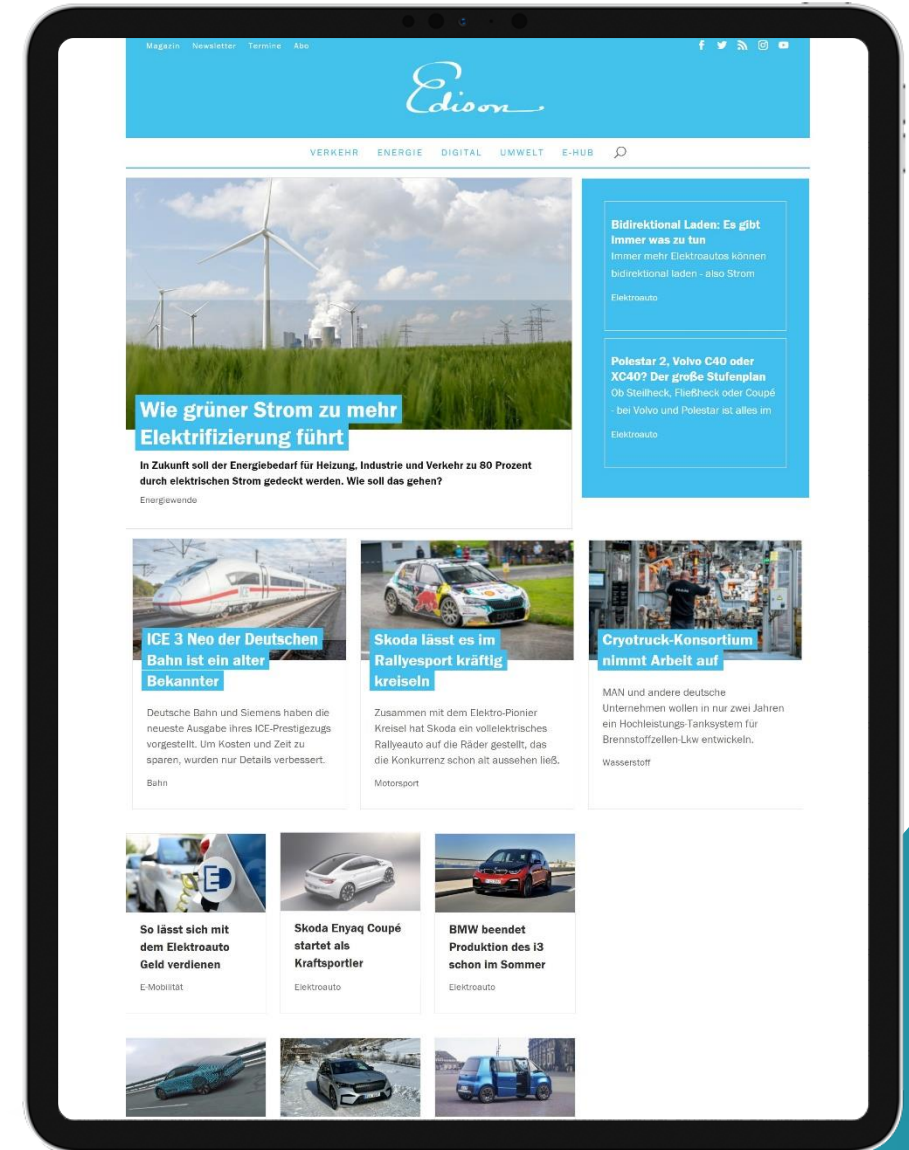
Magazin Newsletter Termine Abo

Edison

VERKEHR ENERGIE DIGITAL UMWELT E-HUB

Wie grüner Strom zu mehr Elektrifizierung führt

In Zukunft soll der Energiebedarf für Heizung, Industrie und Verkehr zu 80 Prozent durch elektrischen Strom gedeckt werden. Wie soll das gehen?

Energiewende

Bidirektional Laden: Es gibt immer was zu tun

Immer mehr Elektroautos können bidirektional laden - also Strom

Elektroauto

Polestar 2, Volvo C40 oder XC40? Der große Stufenplan

Ob Steilheck, Fließheck oder Coupé - bei Volvo und Polestar ist alles im

Elektroauto

ICE 3 Neo der Deutschen Bahn ist ein alter Bekannter

Deutsche Bahn und Siemens haben die neueste Ausgabe ihres ICE-Prestigezugs vorgestellt. Um Kosten und Zeit zu sparen, wurden nur Details verbessert.

Bahn

Skoda lässt es im Rallyesport kräftig kreiseln

Zusammen mit dem Elektro-Pionier Kreisel hat Skoda ein vollelektrisches Rallyeauto auf die Räder gestellt, das die Konkurrenz schon alt aussehen ließ.

Motorsport

Cryotruck-Konsortium nimmt Arbeit auf

MAN und andere deutsche Unternehmen wollen in nur zwei Jahren ein Hochleistungs-Tanksystem für Brennstoffzellen-Lkw entwickeln.

Wasserstoff

So lässt sich mit dem Elektroauto Geld verdienen

E-Mobilität

Skoda Enyaq Coupé startet als Kraftsportler

Elektroauto

BMW beendet Produktion des i3 schon im Sommer

Elektroauto